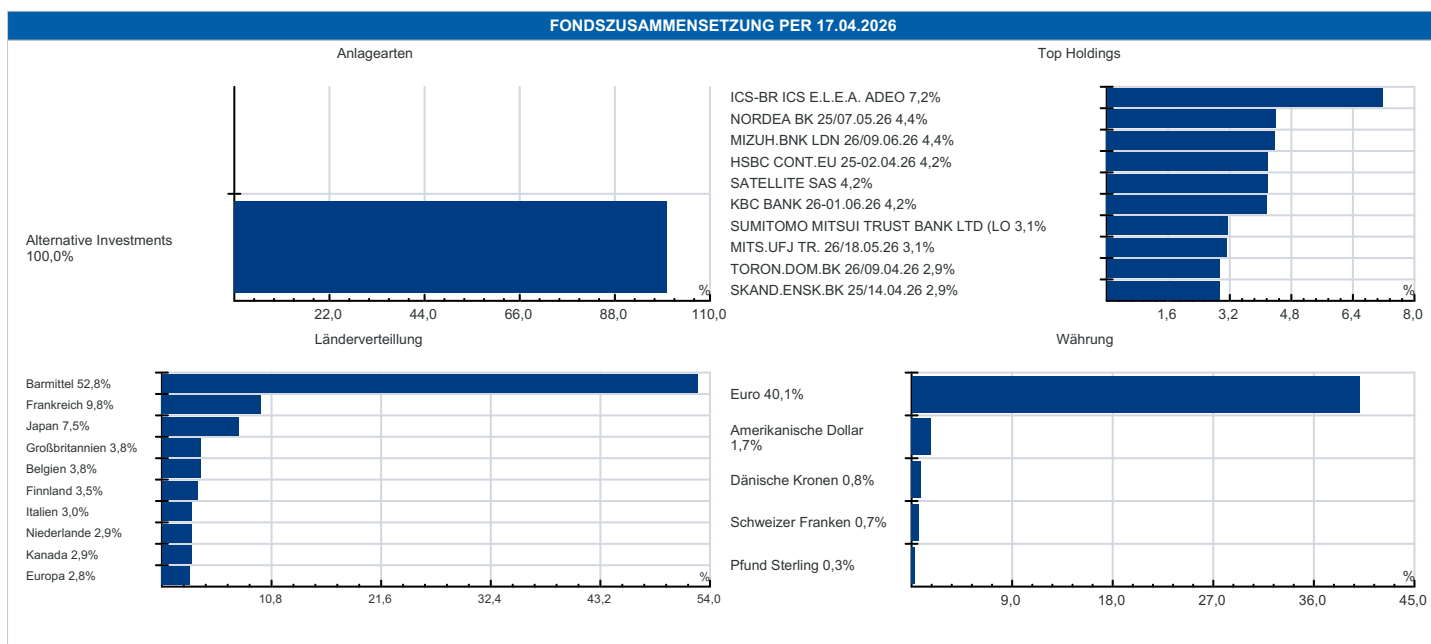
FONDSZUSAMMENSETZUNG PER 17.04.2026

Anlagearten

Alternative Investments 100,0%

22,0 44,0 66,0 88,0 110,0 %

Top Holdings

ICS-BR ICS E.L.E.A. ADEO 7,2%
NORDEA BK 25/07.05.26 4,4%
MIZUH.BNK LDN 26/09.06.26 4,4%
HSBC CONT.EU 25-02.04.26 4,2%
SATELLITE SAS 4,2%
KBC BANK 26-01.06.26 4,2%
SUMITOMO MITSUI TRUST BANK LTD (LO 3,1%
MITS.UFJ TR. 26/18.05.26 3,1%
TORON.DOM.BK 26/09.04.26 2,9%
SKAND.ENSK.BK 25/14.04.26 2,9%

1,6 3,2 4,8 6,4 8,0 %

Länderverteillung

Barmittel 52,8%
Frankreich 9,8%
Japan 7,5%
Großbritannien 3,8%
Belgien 3,8%
Finnland 3,5%
Italien 3,0%
Niederlande 2,9%
Kanada 2,9%
Europa 2,8%

10,8 21,6 32,4 43,2 54,0 %

Währung

Euro 40,1%
Amerikanische Dollar 1,7%
Dänische Kronen 0,8%
Schweizer Franken 0,7%
Pfund Sterling 0,3%

9,0 18,0 27,0 36,0 45,0 %